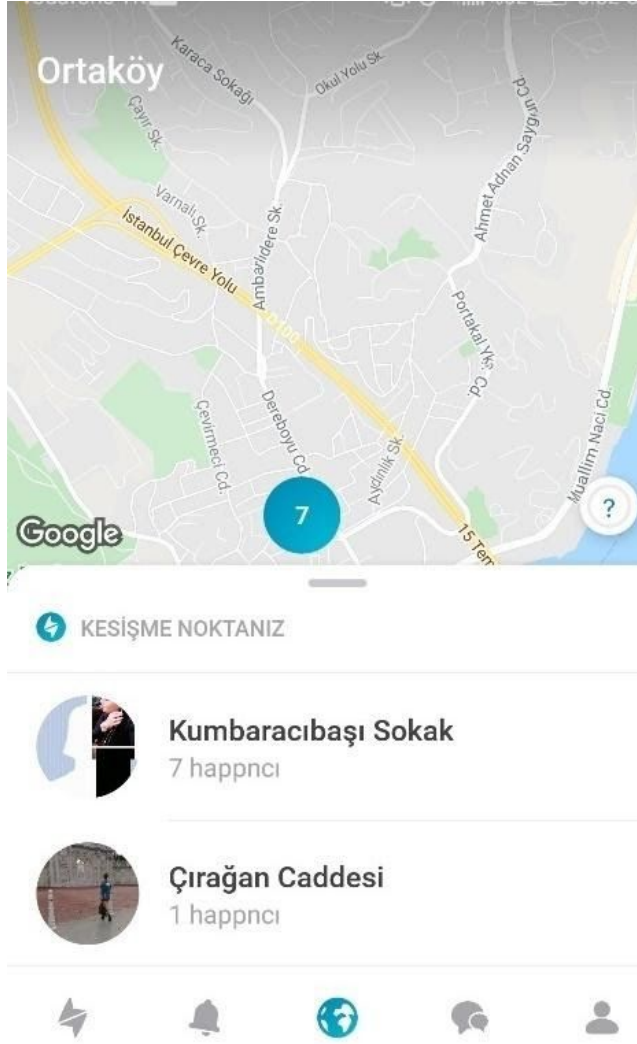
Ortaköy

Karaca Sokağı

Okul Yolu Sk.

Çayır Sk.

Varnalı Sk.

İstanbul Çevre Yolu

Ambarlıdere Sk.

Ahmet Adnan Saygun Cd.

Portakal Yk. Cd.

Çevirmeci Cd.

Dereboyu Cd.

Aydınlık Sk.

Muallim Naci Cd.

15 Tem

Google

7

?

KESİŞME NOKTANIZ

Kumbaracıbaşı Sokak
7 happncı

Çırağan Caddesi
1 happncı